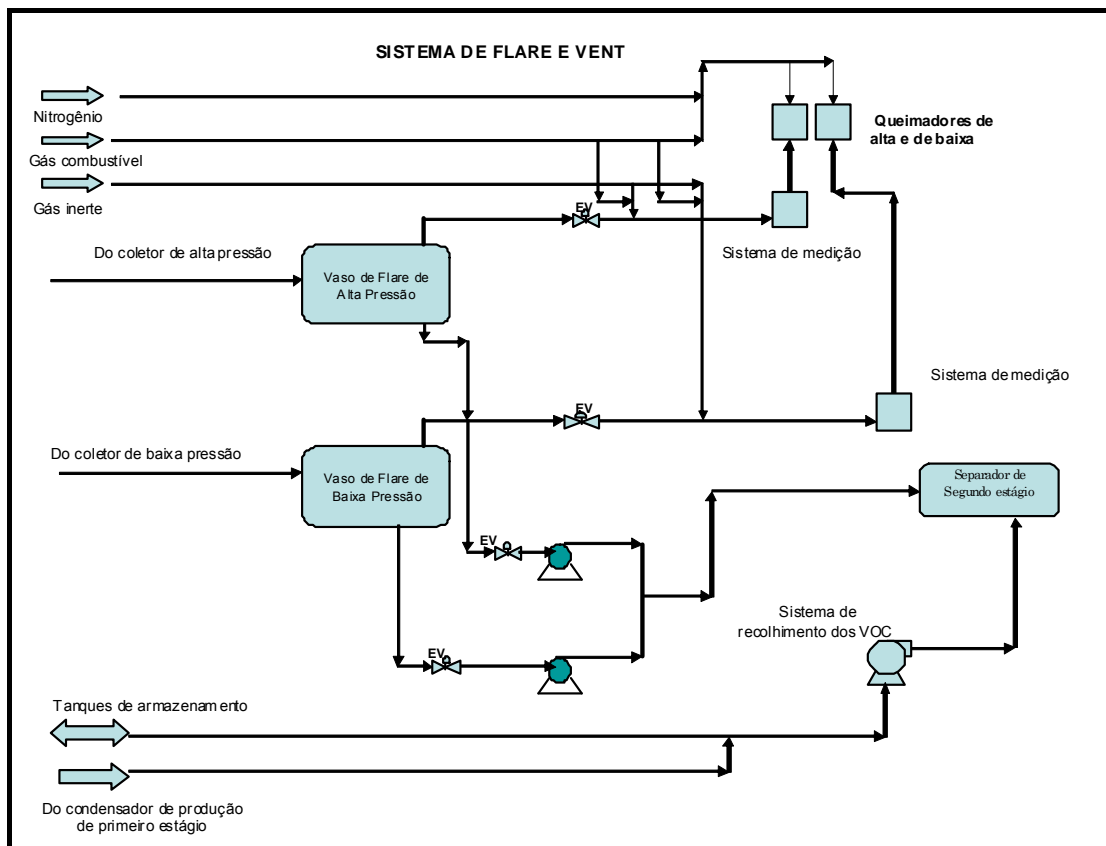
SISTEMA DE FLARE E VENT

Nitrogênio

Gás combustível

Gás inerte

Queimadores de alta e de baixa

EV

Do coletor de alta pressão

Vaso de Flare de Alta Pressão

Sistema de medição

Sistema de medição

EV

Do coletor de baixa pressão

Vaso de Flare de Baixa Pressão

Separador de Segundo estágio

EV

Sistema de recolhimento dos VOC

EV

Tanques de armazenamento

Do condensador de produção de primeiro estágio